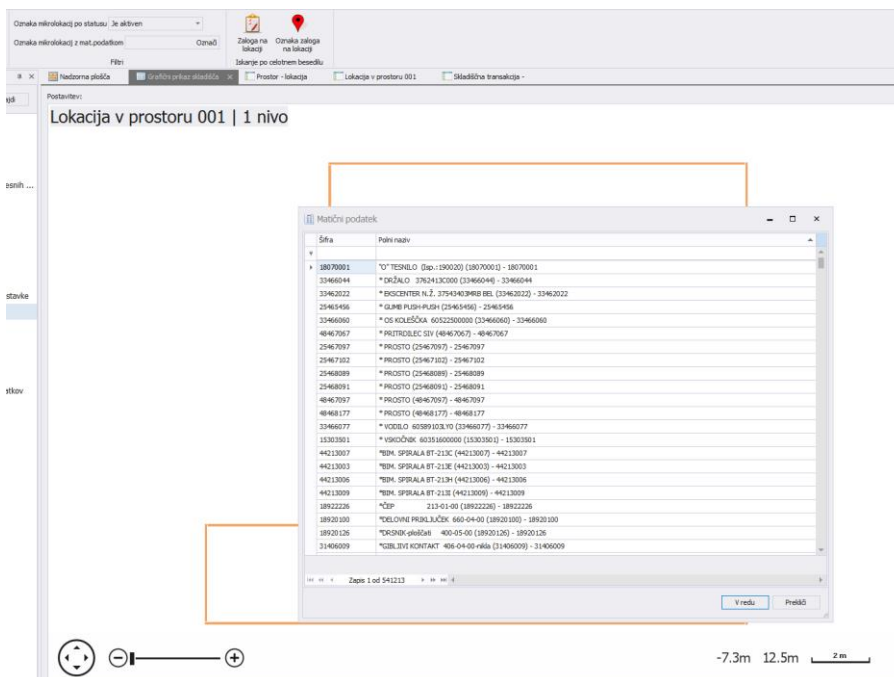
Oznaka mikrolokacij po statusu Je aktiven

Oznaka mikrolokacij z mat.podatkom Označi

Filtri

Zaloga na lokaciji

Oznaka zaloga na lokaciji

Iskanje po celotnem besedilu

Nadzorna plošča

Grafični prikaz skladišča

Prostor - lokacija

Lokacija v prostoru 001

Skladiščna transakcija -

ajdi

esnih ...

stavke

atkov

Postavitev:

Lokacija v prostoru 001 | 1 nivo

Matični podatek

| Šifra | Polni naziv |
|---|---|
| 18070001 | "O" TESNILO (Isp.:190020) (18070001) - 18070001 |
| 33466044 | * DRŽALO 3762413C000 (33466044) - 33466044 |
| 33462022 | * EKSCENTER N.Ž. 37543403MRB BEL (33462022) - 33462022 |
| 25465456 | * GUMB PUSH-PUSH (25465456) - 25465456 |
| 33466060 | * OS KOLEŠČKA 60522500000 (33466060) - 33466060 |
| 48467067 | * PRITRDILEC SIV (48467067) - 48467067 |
| 25467097 | * PROSTO (25467097) - 25467097 |
| 25467102 | * PROSTO (25467102) - 25467102 |
| 25468089 | * PROSTO (25468089) - 25468089 |
| 25468091 | * PROSTO (25468091) - 25468091 |
| 48467097 | * PROSTO (48467097) - 48467097 |
| 48468177 | * PROSTO (48468177) - 48468177 |
| 33466077 | * VODILO 60589103LY0 (33466077) - 33466077 |
| 15303501 | * VSKOČNIK 60351600000 (15303501) - 15303501 |
| 44213007 | *BIM. SPIRALA BT-213C (44213007) - 44213007 |
| 44213003 | *BIM. SPIRALA BT-213E (44213003) - 44213003 |
| 44213006 | *BIM. SPIRALA BT-213H (44213006) - 44213006 |
| 44213009 | *BIM. SPIRALA BT-213I (44213009) - 44213009 |
| 18922226 | *ČEP 213-01-00 (18922226) - 18922226 |
| 18920100 | *DELOVNI PRIKLJUČEK 660-04-00 (18920100) - 18920100 |
| 18920126 | *DRSNIK-ploščati 400-05-00 (18920126) - 18920126 |
| 31406009 | *GIBLJIVI KONTAKT 406-04-00-nikla (31406009) - 31406009 |

Zapis 1 od 541213

V redu

Prekliči

-7.3m 12.5m 2 m